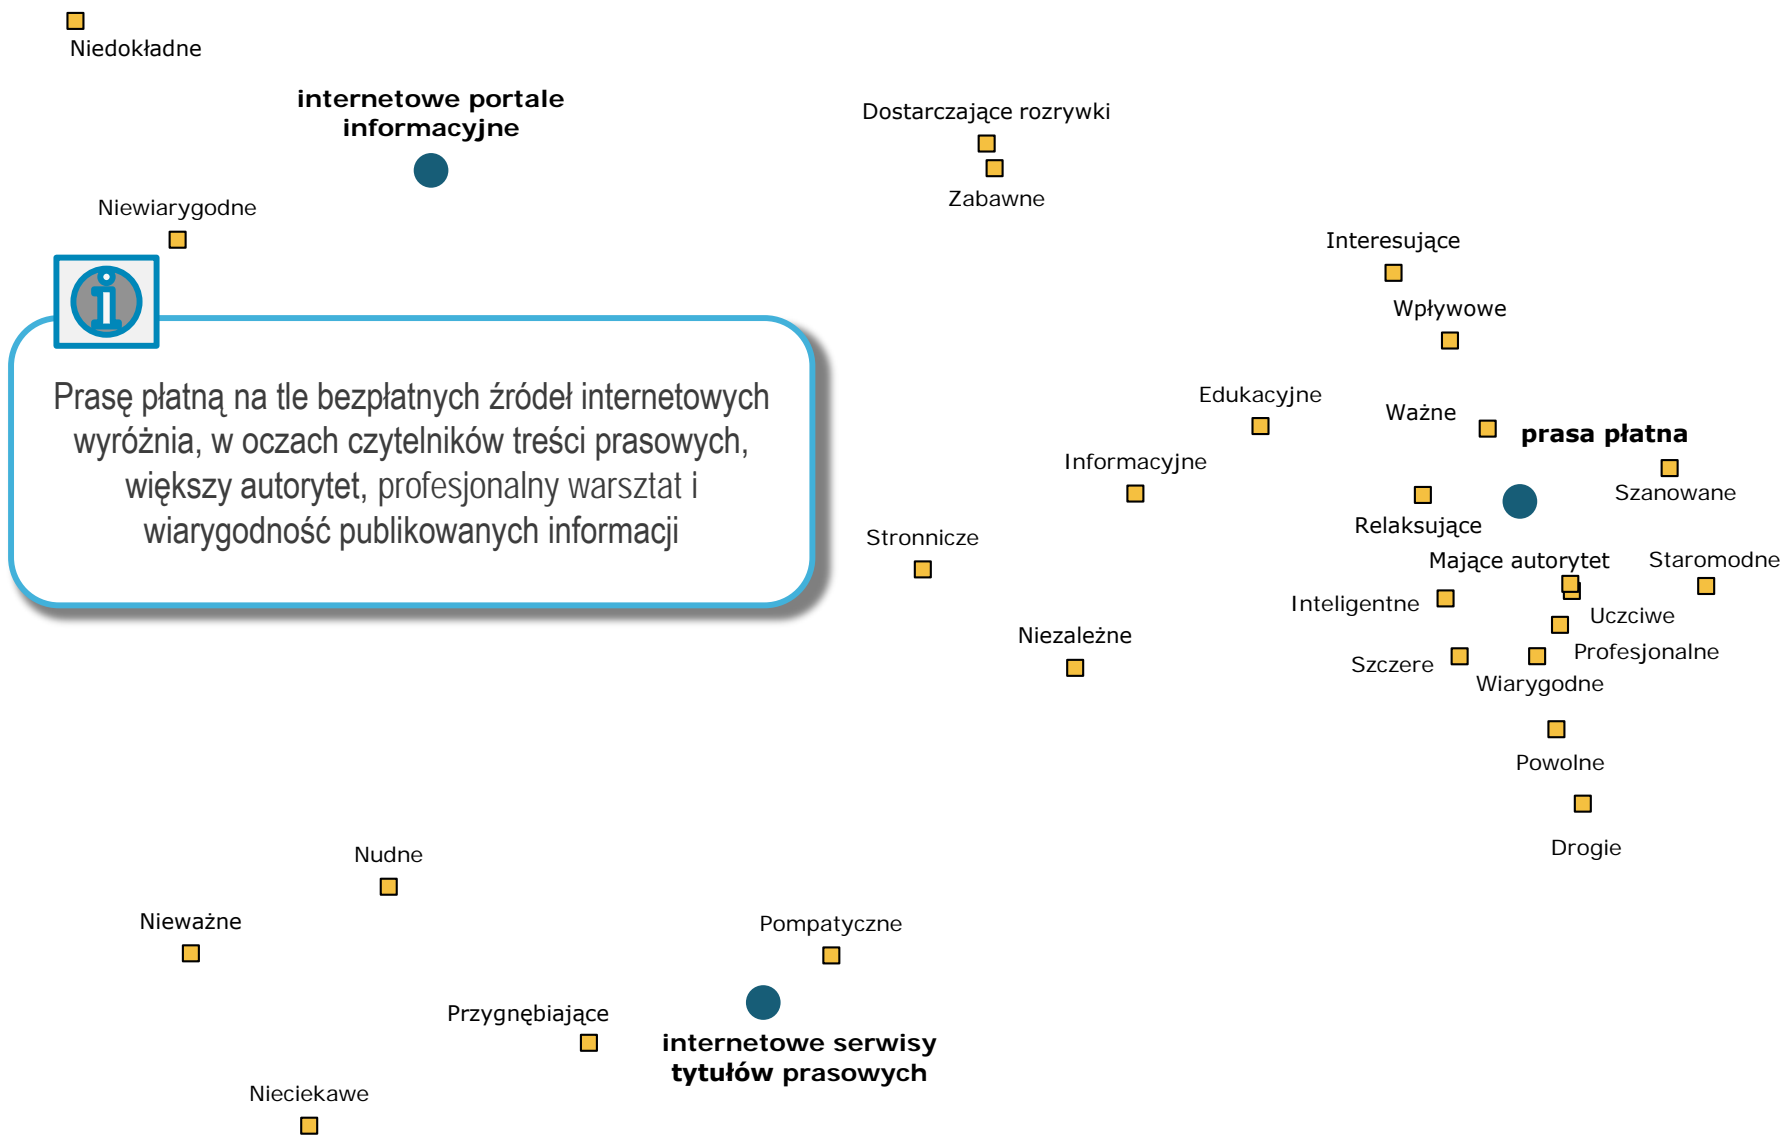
Niedokładne

internetowe portale informacyjne

Dostarczające rozrywki

Zabawne

Niewiarygodne

Interesujące

Wpływowe

Prasę płatną na tle bezpłatnych źródeł internetowych wyróżnia, w oczach czytelników treści prasowych, większy autorytet, profesjonalny warsztat i wiarygodność publikowanych informacji

Edukacyjne

Ważne

prasa płatna

Informacyjne

Szanowane

Relaksujące

Stronnicze

Mające autorytet

Staromodne

Inteligentne

Uczciwe

Niezależne

Profesjonalne

Szczere

Wiarygodne

Powolne

Drogie

Nudne

Nieważne

Pompatyczne

Przygnębiające

internetowe serwisy tytułów prasowych

Nieciekawe